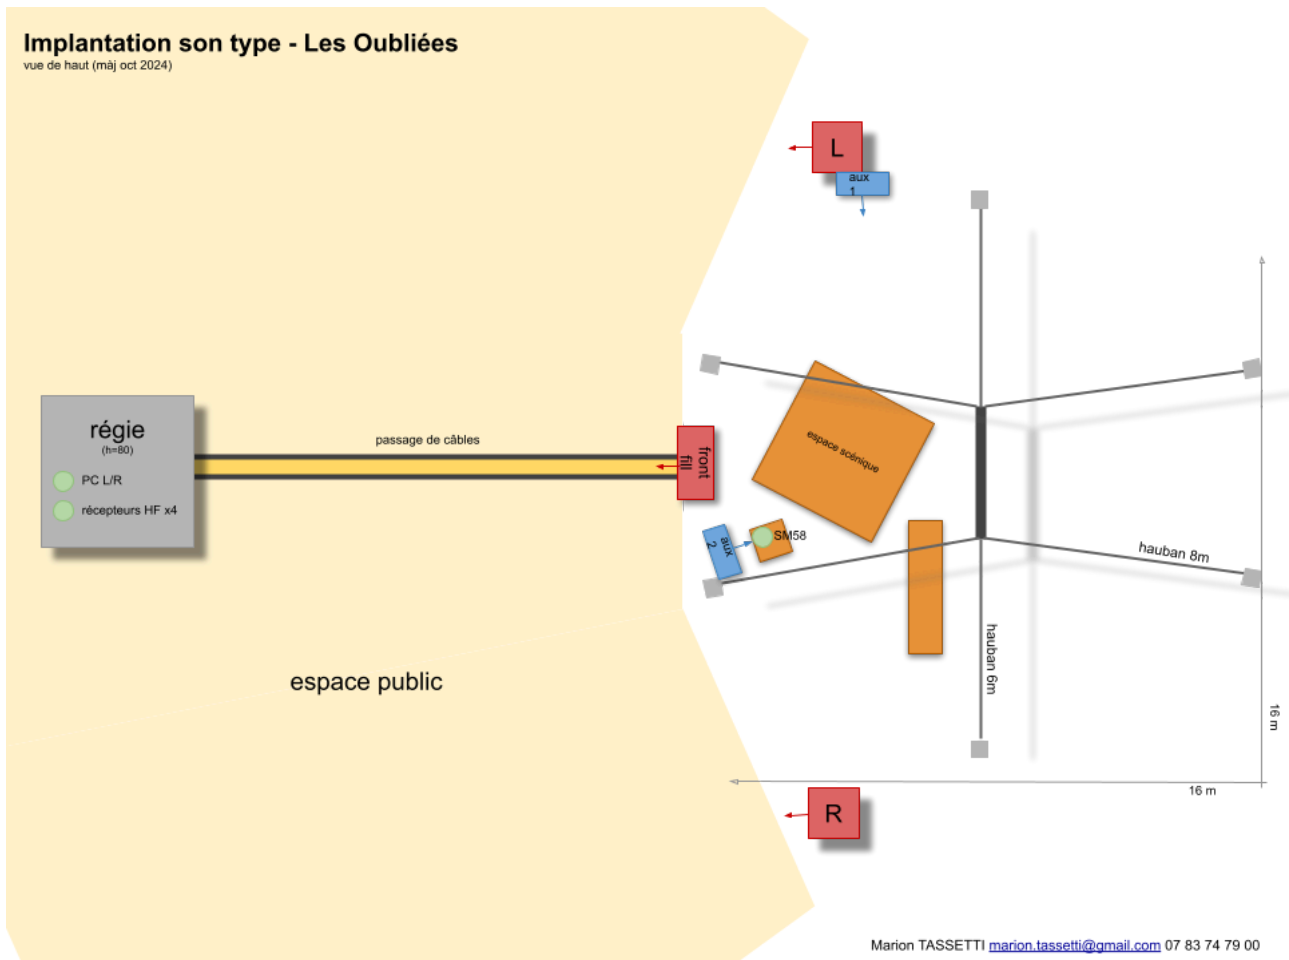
Implantation son type - Les Oubliées
vue de haut (màj oct 2024)

L

aux 1

régie
(h=80)
PC L/R
récepteurs HF x4

passage de câbles

front fill

espace scénique

aux 2

SM58

hauban 8m

hauban 6m

16 m

16 m

espace public

R

Marion TASSETTI marion.tassetti@gmail.com 07 83 74 79 00